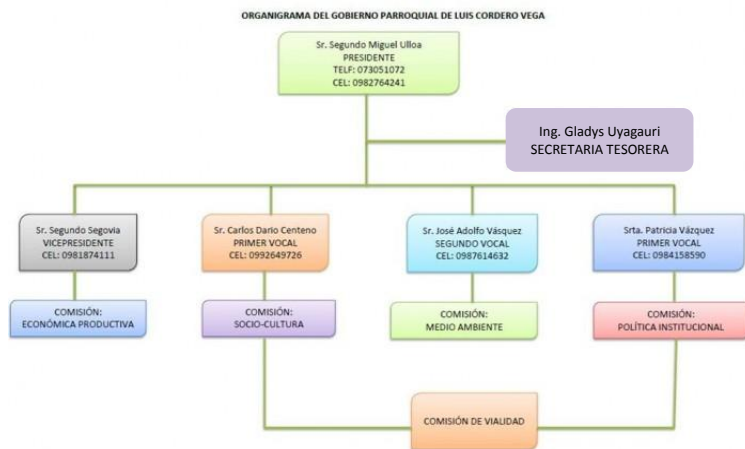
ORGANIGRAMA DEL GOBIERNO PARROQUIAL DE LUIS CORDERO VEGA

Sr. Segundo Miguel Ulloa
PRESIDENTE
TELF: 073051072
CEL: 0982764241

Ing. Gladys Uyagauri
SECRETARIA TESORERA

Sr. Segundo Segovia
VICEPRESIDENTE
CEL: 0981874111

Sr. Carlos Dario Centeno
PRIMER VOCAL
CEL: 0992649726

Sr. José Adolfo Vásquez
SEGUNDO VOCAL
CEL: 0987614632

Srta. Patricia Vázquez
PRIMER VOCAL
CEL: 0984158590

COMISIÓN:
ECONÓMICA PRODUCTIVA

COMISIÓN:
SOCIO-CULTURA

COMISIÓN:
MEDIO AMBIENTE

COMISIÓN:
POLÍTICA INSTITUCIONAL

COMISIÓN DE VIALIDAD